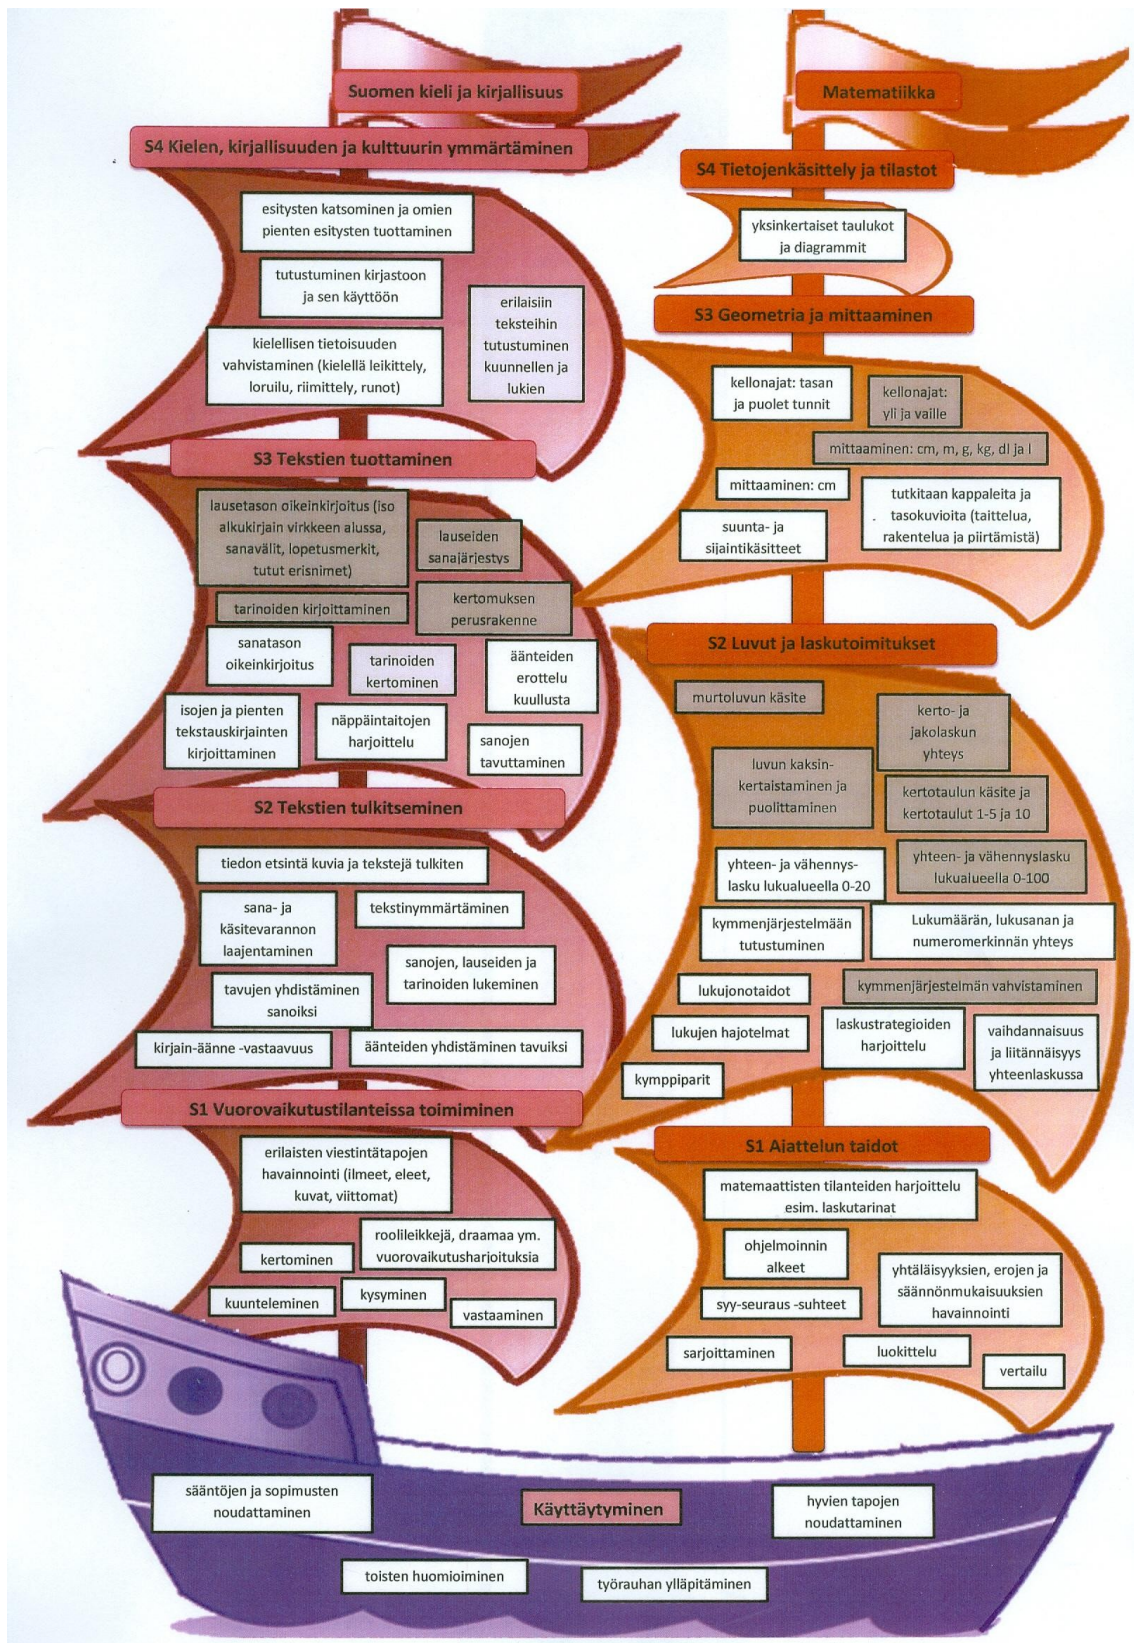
Suomen kieli ja kirjallisuus

S4 Kielen, kirjallisuuden ja kulttuurin ymmärtäminen

esitysten katsominen ja omien pienten esitysten tuottaminen

tutustuminen kirjastoon ja sen käyttöön

erilaisiin teksteihin tutustuminen kuunnellen ja lukien

kielellisen tietoisuuden vahvistaminen (kielellä leikittely, loruilu, riimittely, runot)

S3 Tekstien tuottaminen

lausetason oikeinkirjoitus (iso alkukirjain virkkeen alussa, sanavälit, lopetusmerkit, tutut erisnimet)

lauseiden sanajärjestys

tarinoiden kirjoittaminen

kertomuksen perusrakenne

sanatason oikeinkirjoitus

tarinoiden kertominen

äänteiden erottelu kuullusta

isojen ja pienten tekstauskirjainten kirjoittaminen

näppäintaitojen harjoittelu

sanojen tavuttaminen

S2 Tekstien tulkitseminen

tiedon etsintä kuvia ja tekstejä tulkiten

sana- ja käsitevarannon laajentaminen

tekstinymmärtäminen

sanojen, lauseiden ja tarinoiden lukeminen

tavujen yhdistäminen sanoiksi

kirjain-äänne -vastaavuus

äänteiden yhdistäminen tavuiksi

S1 Vuorovaikutustilanteissa toimiminen

erilaisten viestintätapojen havainnointi (ilmeet, eleet, kuvat, viittomat)

kertominen

roolileikkejä, draamaa ym. vuorovaikutusharjoituksia

kuunteleminen

kysyminen

vastaaminen

Matematiikka

S4 Tietojenkäsittely ja tilastot

yksinkertaiset taulukot ja diagrammit

S3 Geometria ja mittaaminen

kellonajat: tasan ja puolet tunnit

kellonajat: yli ja vaille

mittaaminen: cm, m, g, kg, dl ja l

mittaaminen: cm

tutkitaan kappaleita ja tasokuvioita (taittelua, rakentelua ja piirtämistä)

suunta- ja sijaintikäsitteet

S2 Luvut ja laskutoimitukset

murtoluvun käsite

kerto- ja jakolaskun yhteys

luvun kaksinkertaistaminen ja puolittaminen

kertotaulun käsite ja kertotaulut 1-5 ja 10

yhteen- ja vähennyslasku lukualueella 0-20

yhteen- ja vähennyslasku lukualueella 0-100

kymmenjärjestelmään tutustuminen

Lukumäärän, lukusanan ja numeromerkinnän yhteys

lukujonotaidot

kymmenjärjestelmän vahvistaminen

lukujen hajotelmat

laskustrategioiden harjoittelu

vaihdannaisuus ja liitännäisyys yhteenlaskussa

kymppiparit

S1 Ajattelun taidot

matemaattisten tilanteiden harjoittelu esim. laskutarinat

ohjelmoinnin alkeet

yhtäläisyyksien, erojen ja säännönmukaisuuksien havainnointi

syy-seuraus -suhteet

sarjoittaminen

luokittelu

vertailu

sääntöjen ja sopimusten noudattaminen

Käyttäytyminen

hyvien tapojen noudattaminen

toisten huomioiminen

työrauhan ylläpitäminen